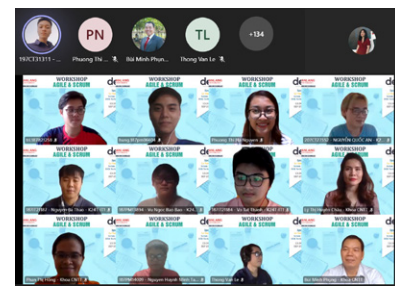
19/CE31311 - ...
PN
Phuong Thi ...
Bùi Minh Phụn...
TL
Thong Van Le
+134
WORKSHOP
AGILE & SCRUM
WORKSHOP
AGILE & SCRUM
WORKSHOP
AGILE & SCRUM
WORKSHOP
AGILE & SCRUM
Hung M Nguyen
Phuong Thi Nguyen
NGUYỄN QUỐC ANH
WORKSHOP
AGILE & SCRUM
WORKSHOP
AGILE & SCRUM
WORKSHOP
AGILE & SCRUM
WORKSHOP
AGILE & SCRUM
Nguyễn Văn Thảo
Vũ Ngọc Bảo Bảo
Vũ Đức Thanh
Lý Thị Nguyễn Châu - Khoa CNTT
WORKSHOP
AGILE & SCRUM
WORKSHOP
AGILE & SCRUM
WORKSHOP
AGILE & SCRUM
WORKSHOP
AGILE & SCRUM
Phan Thị Hồng - Khoa CNTT
Nguyễn Huỳnh Minh Tu...
Thong Van Le
Bùi Minh Phụng - Khoa CNTT